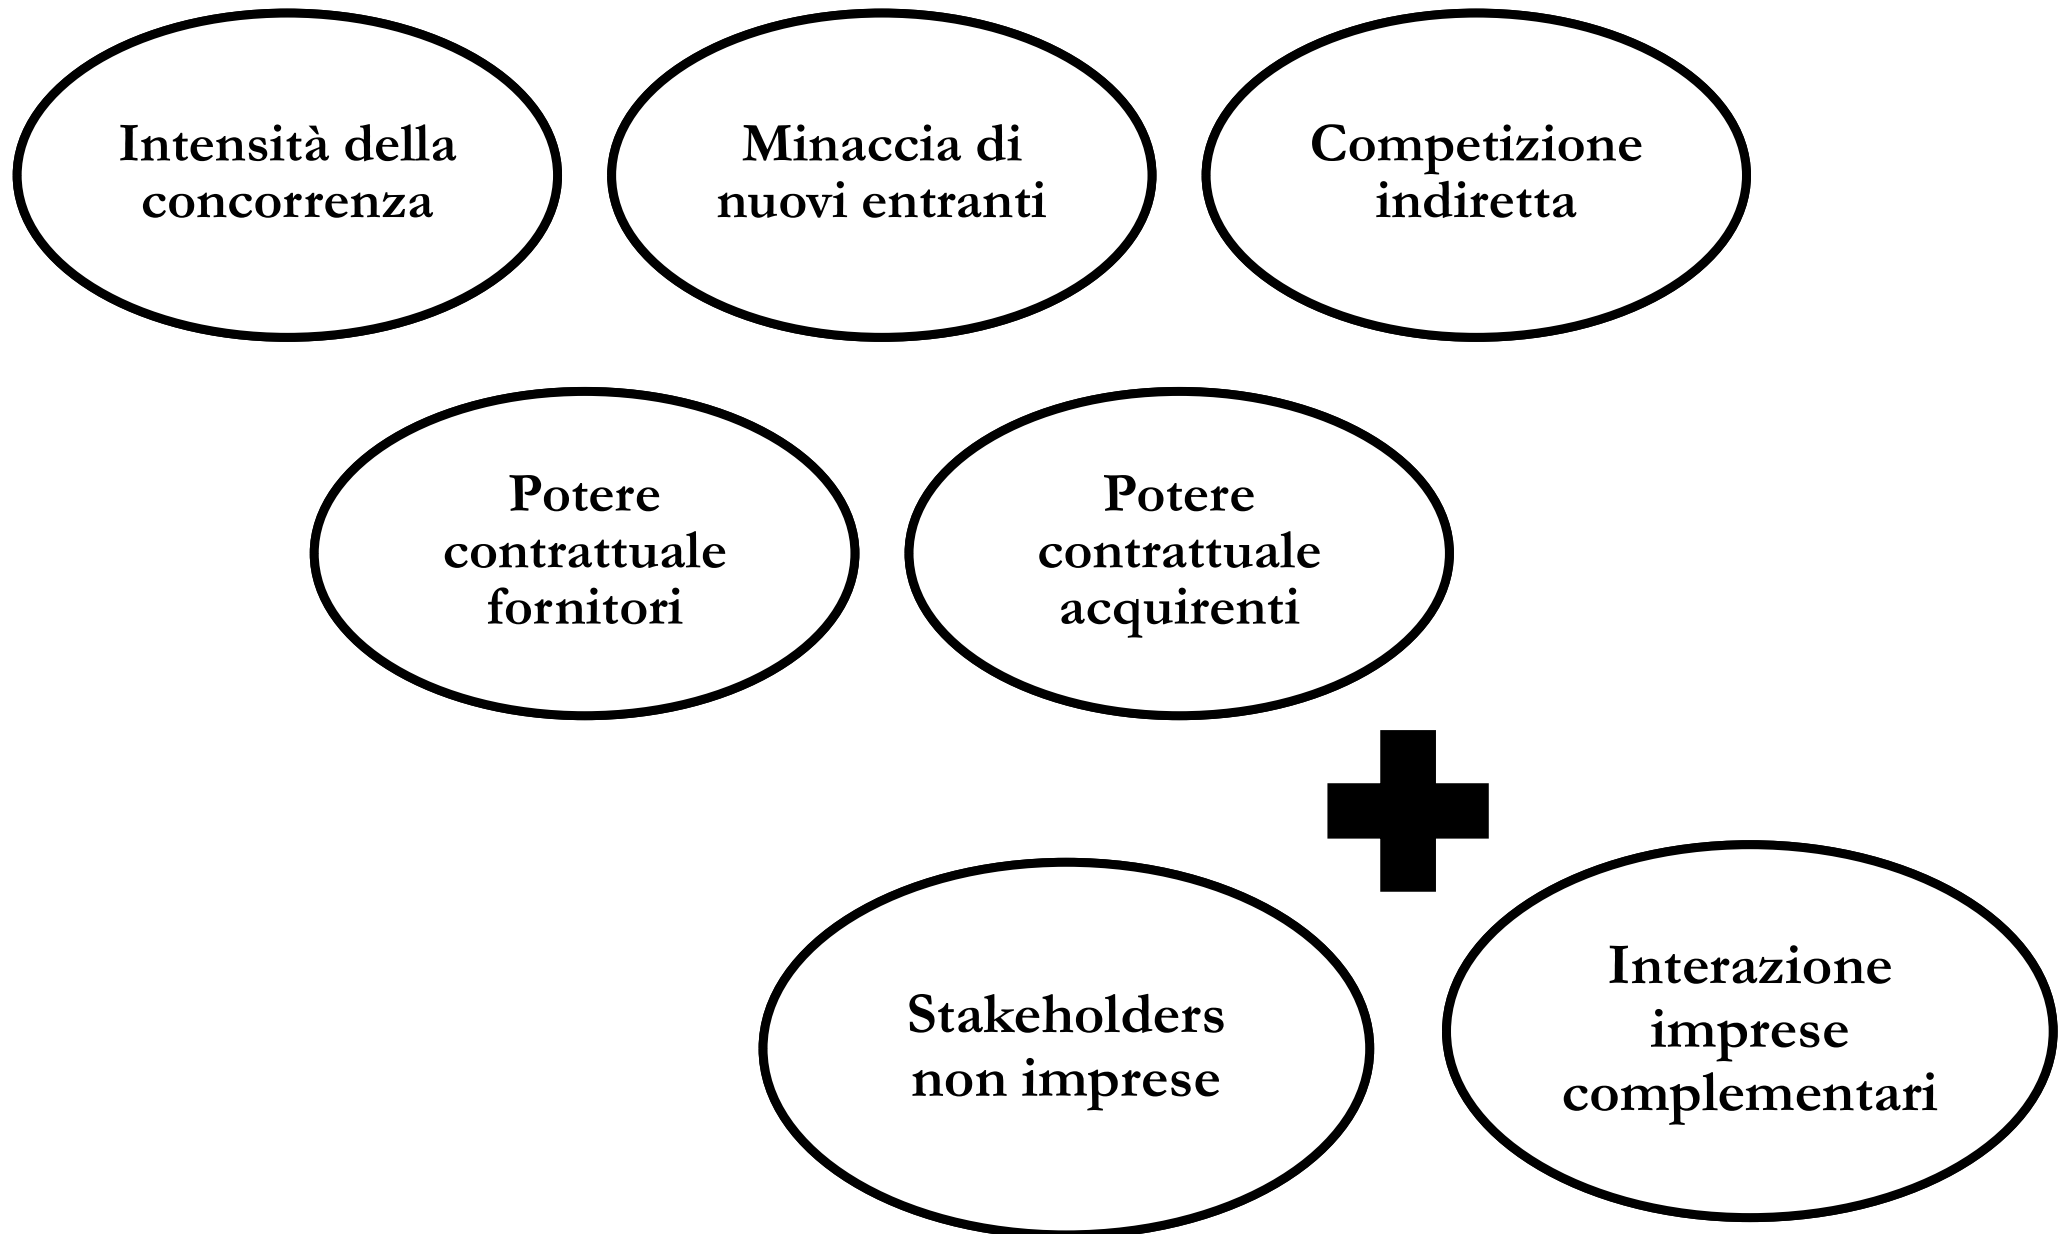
Intensità della concorrenza

Minaccia di nuovi entranti

Competizione indiretta

Potere contrattuale fornitori

Potere contrattuale acquirenti

Stakeholders non imprese

Interazione imprese complementari